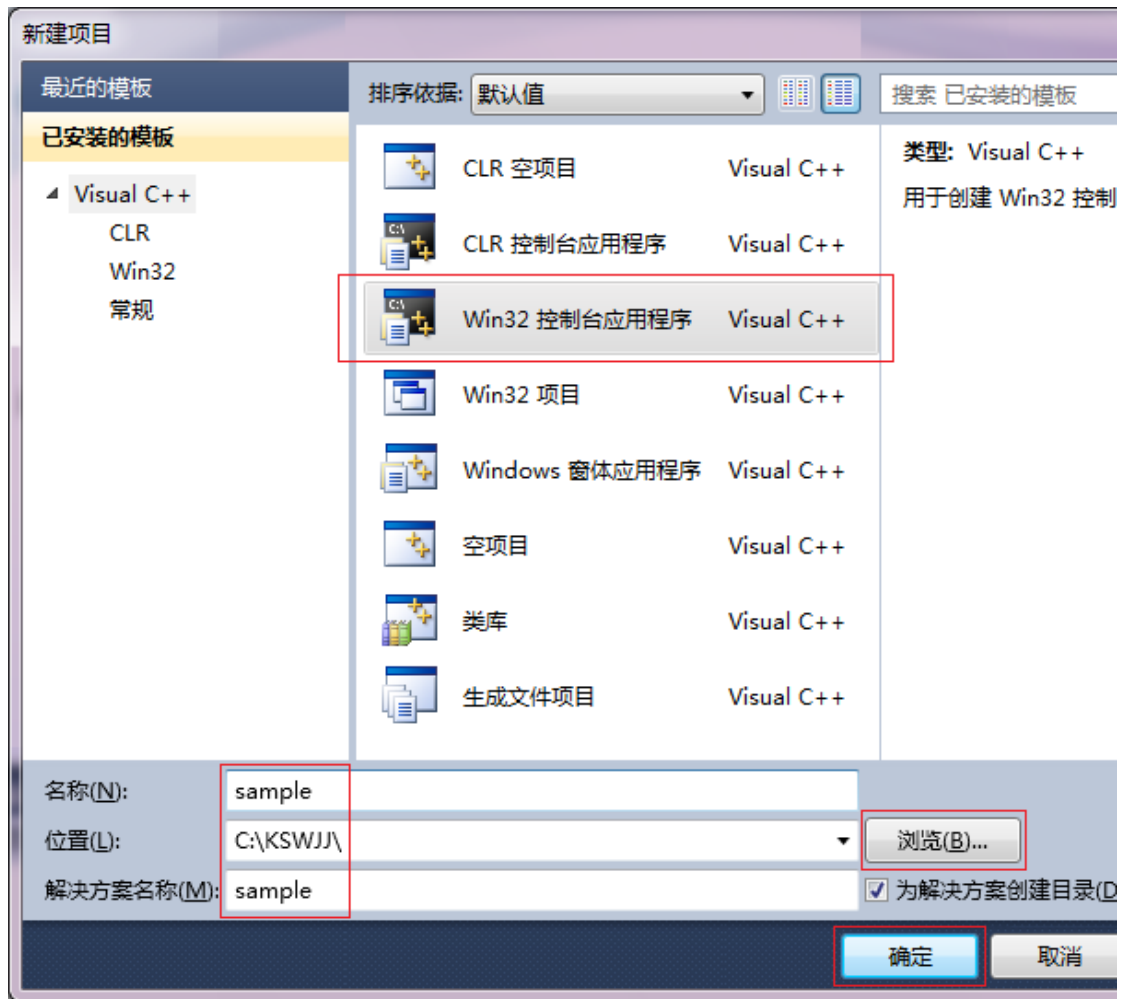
新建项目

最近的模板

已安装的模板

Visual C++
CLR
Win32
常规

排序依据: 默认值

搜索 已安装的模板

| | |
|---|---|
| CLR 空项目 | Visual C++ |
| CLR 控制台应用程序 | Visual C++ |
| Win32 控制台应用程序 | Visual C++ |
| Win32 项目 | Visual C++ |
| Windows 窗体应用程序 | Visual C++ |
| 空项目 | Visual C++ |
| 类库 | Visual C++ |
| 生成文件项目 | Visual C++ |

类型: Visual C++

用于创建 Win32 控制

名称(N): sample

位置(L): C:\KSWJJ\

浏览(B)...

解决方案名称(M): sample

为解决方案创建目录(D

确定

取消